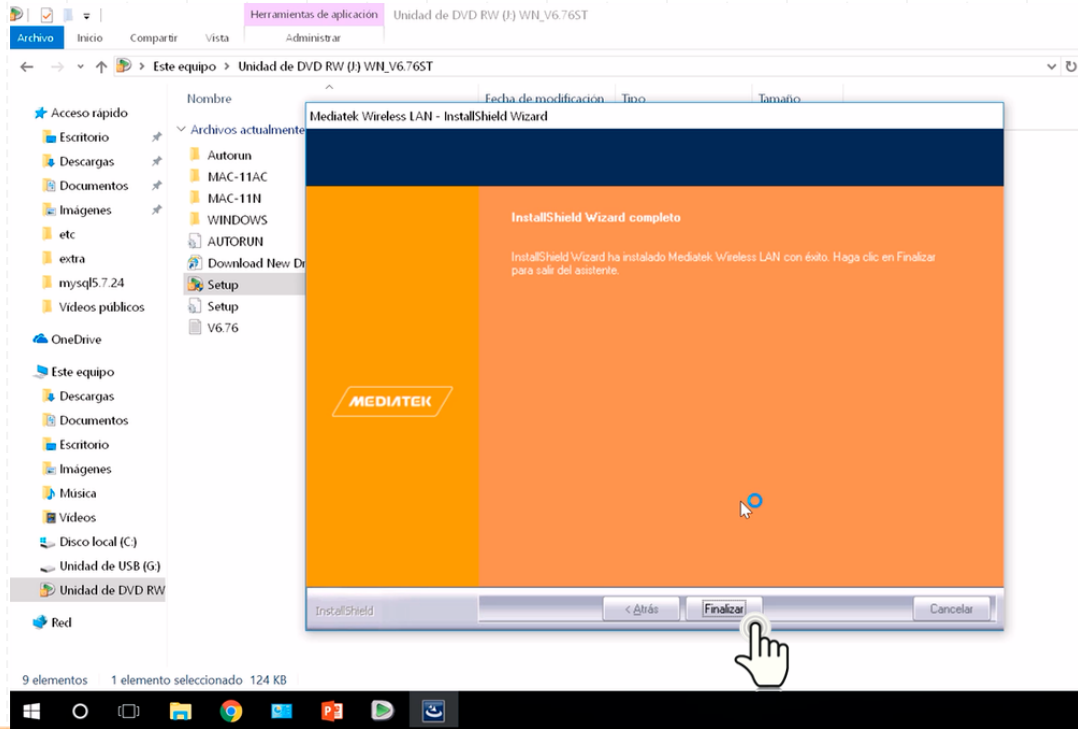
Herramientas de aplicación
Unidad de DVD RW (J:) WN_V6.76ST

Archivo Inicio Compartir Vista Administrar

Este equipo > Unidad de DVD RW (J:) WN_V6.76ST

Acceso rápido
Escritorio
Descargas
Documentos
Imágenes
etc
extra
mysql5.7.24
Vídeos públicos
OneDrive
Este equipo
Descargas
Documentos
Escritorio
Imágenes
Música
Vídeos
Disco local (C:)
Unidad de USB (G:)
Unidad de DVD RW
Red

Nombre
Fecha de modificación
Tipo
Tamaño

Archivos actualmente
Autorun
MAC-11AC
MAC-11N
WINDOWS
AUTORUN
Download New Dr
Setup
Setup
V6.76

Mediatek Wireless LAN - InstallShield Wizard

InstallShield Wizard completo

InstallShield Wizard ha instalado Mediatek Wireless LAN con éxito. Haga clic en Finalizar para salir del asistente.

MEDIATEK

InstallShield
< Atrás
Finalizar
Cancelar

9 elementos 1 elemento seleccionado 124 KB